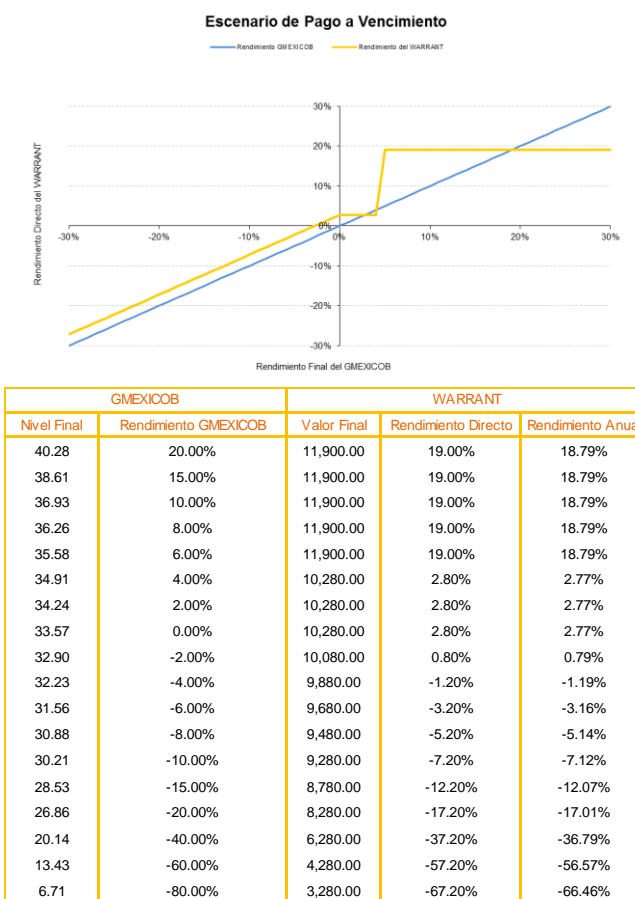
Escenario de Pago a Vencimiento

Rendimiento GMEXICOB
Rendimiento del WARRANT

Rendimiento Directo del WARRANT

30%
20%
10%
0%
-10%
-20%
-30%

-30%
-20%
-10%
0%
10%
20%
30%

Rendimiento Final del GMEXICOB

| GMEXICOB | | WARRANT | | |
|---|---|---|---|---|
| Nivel Final | Rendimiento GMEXICOB | Valor Final | Rendimiento Directo | Rendimiento Anua |
| 40.28 | 20.00% | 11,900.00 | 19.00% | 18.79% |
| 38.61 | 15.00% | 11,900.00 | 19.00% | 18.79% |
| 36.93 | 10.00% | 11,900.00 | 19.00% | 18.79% |
| 36.26 | 8.00% | 11,900.00 | 19.00% | 18.79% |
| 35.58 | 6.00% | 11,900.00 | 19.00% | 18.79% |
| 34.91 | 4.00% | 10,280.00 | 2.80% | 2.77% |
| 34.24 | 2.00% | 10,280.00 | 2.80% | 2.77% |
| 33.57 | 0.00% | 10,280.00 | 2.80% | 2.77% |
| 32.90 | -2.00% | 10,080.00 | 0.80% | 0.79% |
| 32.23 | -4.00% | 9,880.00 | -1.20% | -1.19% |
| 31.56 | -6.00% | 9,680.00 | -3.20% | -3.16% |
| 30.88 | -8.00% | 9,480.00 | -5.20% | -5.14% |
| 30.21 | -10.00% | 9,280.00 | -7.20% | -7.12% |
| 28.53 | -15.00% | 8,780.00 | -12.20% | -12.07% |
| 26.86 | -20.00% | 8,280.00 | -17.20% | -17.01% |
| 20.14 | -40.00% | 6,280.00 | -37.20% | -36.79% |
| 13.43 | -60.00% | 4,280.00 | -57.20% | -56.57% |
| 6.71 | -80.00% | 3,280.00 | -67.20% | -66.46% |